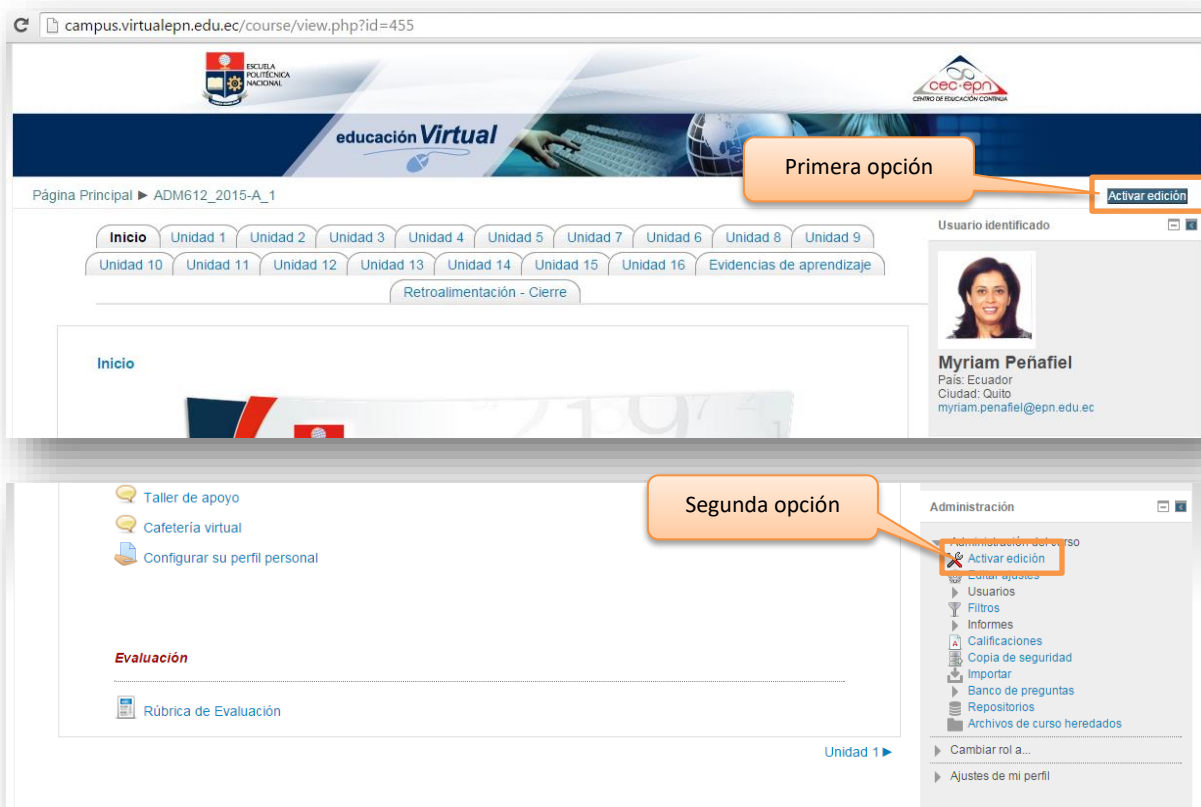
campus.virtualepn.edu.ec/course/view.php?id=455

ESCUELA POLITÉCNICA NACIONAL

cec·epn CENTRO DE EDUCACIÓN CONTINUA

educación Virtual

Primera opción

Página Principal ► ADM612_2015-A_1

Activar edición

Inicio | Unidad 1 | Unidad 2 | Unidad 3 | Unidad 4 | Unidad 5 | Unidad 7 | Unidad 6 | Unidad 8 | Unidad 9
Unidad 10 | Unidad 11 | Unidad 12 | Unidad 13 | Unidad 14 | Unidad 15 | Unidad 16 | Evidencias de aprendizaje
Retroalimentación - Cierre

Inicio

Usuario identificado

Myriam Peñafiel
País: Ecuador
Ciudad: Quito
myriam.penafiel@epn.edu.ec

Taller de apoyo
Cafetería virtual
Configurar su perfil personal

Segunda opción

Evaluación

Rúbrica de Evaluación

Unidad 1 ►

Administración

Administración del curso
Activar edición
Editar ajustes
Usuarios
Filtros
Informes
Calificaciones
Copia de seguridad
Importar
Banco de preguntas
Repositorios
Archivos de curso heredados

Cambiar rol a...

Ajustes de mi perfil